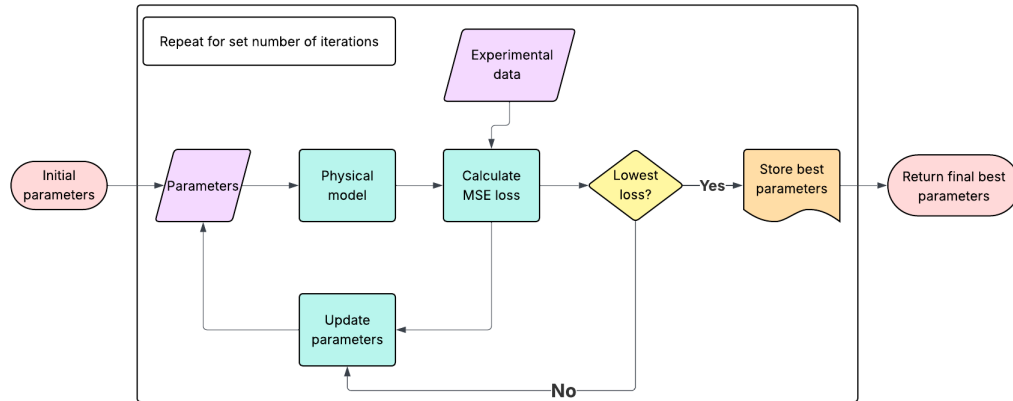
Repeat for set number of iterations

Experimental data

Initial parameters

Parameters

Physical model

Calculate MSE loss

Lowest loss?

Yes

Store best parameters

Return final best parameters

Update parameters

No